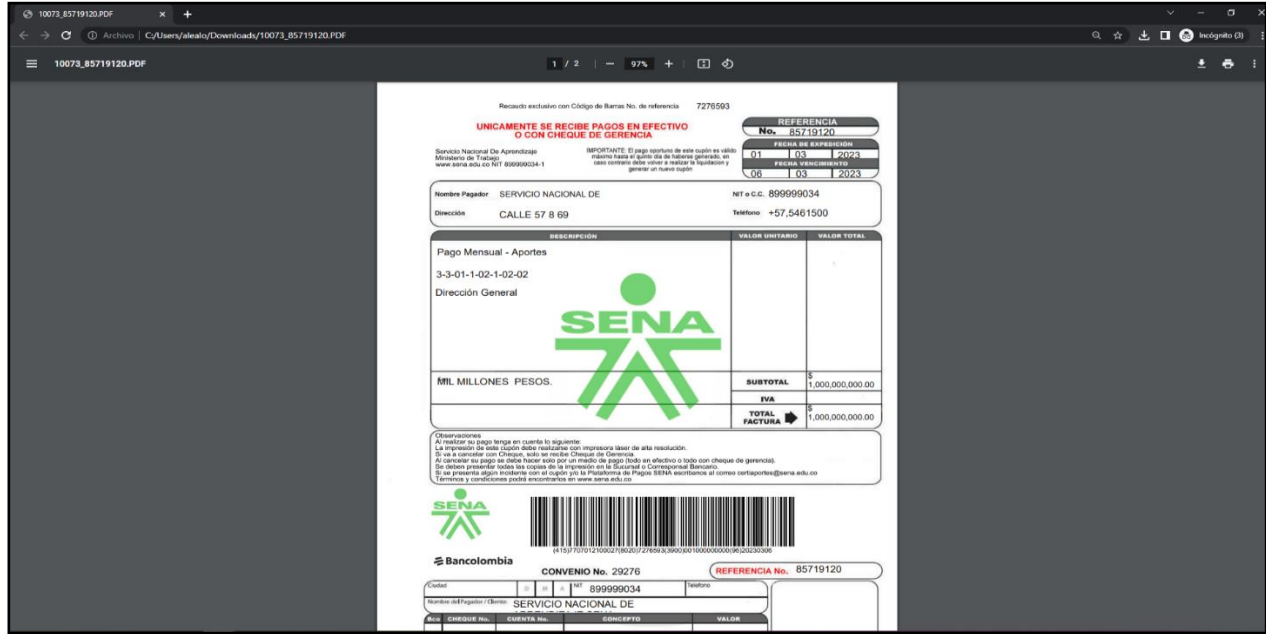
10073_85719120.PDF × +

Archivo | C:/Users/alealo/Downloads/10073_85719120.PDF

Incógnito (3)

10073_85719120.PDF

1 / 2 | — 97% +

Recaudo exclusivo con Código de Barras No. de referencia 7276503

UNICAMENTE SE RECIBE PAGOS EN EFECTIVO O CON CHEQUE DE GERENCIA

REFERENCIA
No. 85719120

Servicio Nacional De Aprendizaje
Ministerio de Trabajo
www.sena.edu.co NIT 899999034-1

IMPORTANTE: El pago oportuno de este cupón es válido máximo hasta el quinto día de haberse generado, en caso contrario debe volver a realizar la liquidación y generar un nuevo cupón

FECHA DE EXPEDICIÓN
01 | 03 | 2023
FECHA VENCIMIENTO
06 | 03 | 2023

Nombre Pagador SERVICIO NACIONAL DE
NIT o C.C. 899999034
Dirección CALLE 57 8 69
Teléfono +57,5461500

| DESCRIPCIÓN | VALOR UNITARIO | VALOR TOTAL |
|---|---|---|
| Pago Mensual - Aportes<br>3-3-01-1-02-1-02-02<br>Dirección General | | |
| MIL MILLONES PESOS. | SUBTOTAL | $ 1,000,000,000.00 |
| | IVA | |
| | TOTAL FACTURA | $ 1,000,000,000.00 |

SENA

Observaciones
Al realizar su pago tenga en cuenta lo siguiente:
La impresión de este cupón debe realizarse con impresora láser de alta resolución.
Si va a cancelar con Cheque, solo se recibe Cheque de Gerencia.
Al cancelar su pago se debe hacer solo por un medio de pago (todo en efectivo o todo con cheque de gerencia).
Se deben presentar todas las copias de la impresión en la Sucursal o Corresponsal Bancario.
Si se presenta algún incidente con el cupón y/o la Plataforma de Pagos SENA escríbanos al correo certiaportes@sena.edu.co
Términos y condiciones podrá encontrarlos en www.sena.edu.co

SENA

(415)7707012100027(8020)7276503(3900)0010000000000(96)20230306

Bancolombia

CONVENIO No. 29276
REFERENCIA No. 85719120

Ciudad | NIT 899999034 | Teléfono
Nombre del Pagador / Cliente SERVICIO NACIONAL DE

| Bco | CHEQUE No. | CUENTA No. | CONCEPTO | VALOR |